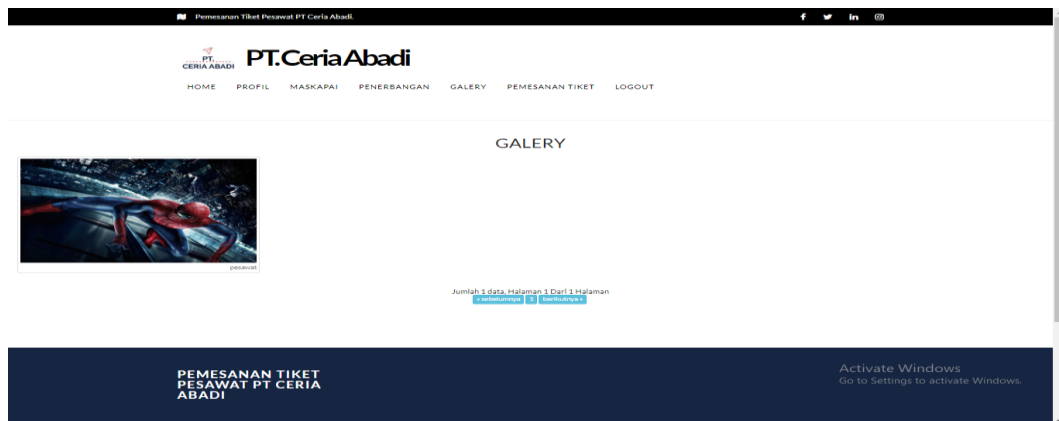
Pemesanan Tiket Pesawat PT Ceria Abadi.

f in

PT. CERIA ABADI PT.Ceria Abadi

HOME PROFIL MASKAPAI PENERBANGAN GALERY PEMESANAN TIKET LOGOUT

GALERY

pesawat

Jumlah 1 data, Halaman 1 Dari 1 Halaman

« sebelumnya 1 berikutnya »

PEMESANAN TIKET PESAWAT PT CERIA ABADI

Activate Windows
Go to Settings to activate Windows.